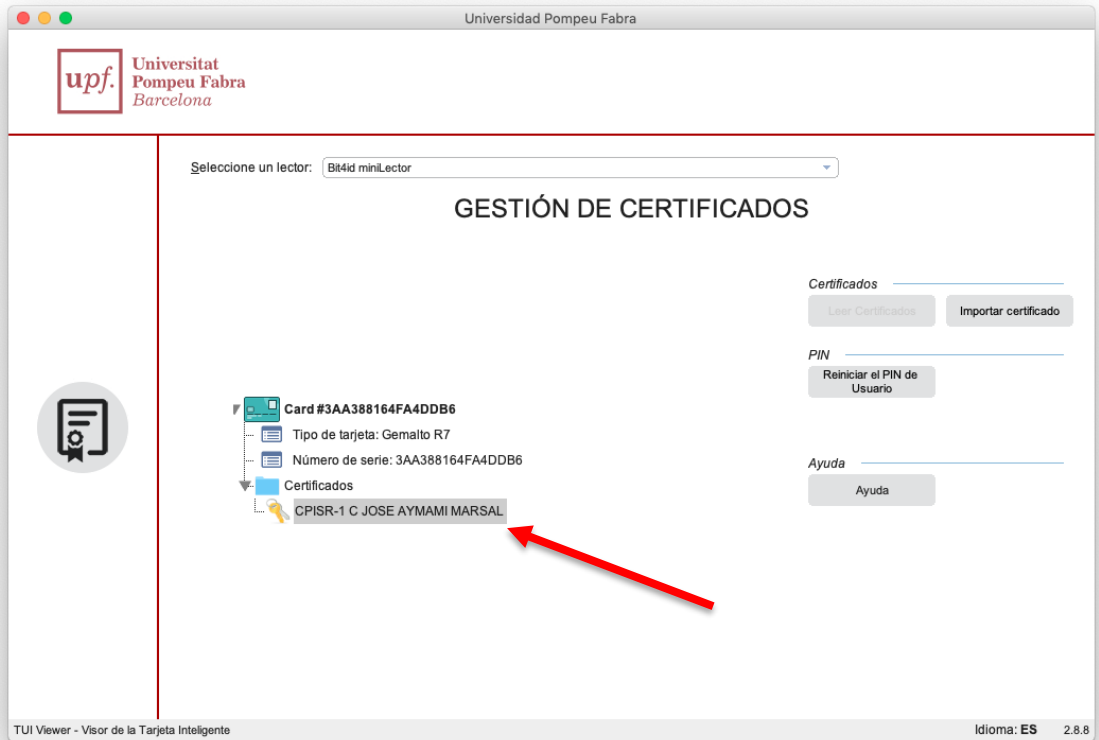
Universidad Pompeu Fabra

upf. Universitat Pompeu Fabra Barcelona

Seleccione un lector: Bit4id miniLector

GESTIÓN DE CERTIFICADOS

Card #3AA388164FA4DDB6
Tipo de tarjeta: Gemalto R7
Número de serie: 3AA388164FA4DDB6
Certificados
CPISR-1 C JOSE AYMAMI MARSAL

Certificados
Leer Certificados
Importar certificado

PIN
Reiniciar el PIN de Usuario

Ayuda
Ayuda

TUI Viewer - Visor de la Tarjeta Inteligente
Idioma: ES
2.8.8